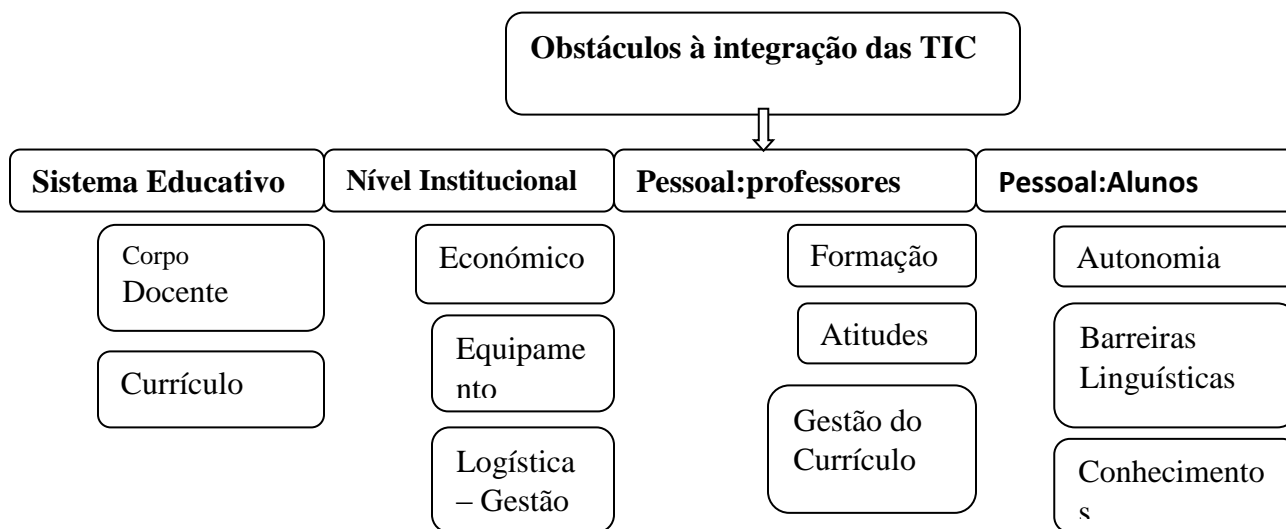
Obstáculos à integração das TIC

Sistema Educativo

Corpo Docente

Currículo

Nível Institucional

Económico

Equipamento

Logística – Gestão

Pessoal:professores

Formação

Atitudes

Gestão do Currículo

Pessoal:Alunos

Autonomia

Barreiras Linguísticas

Conhecimentos